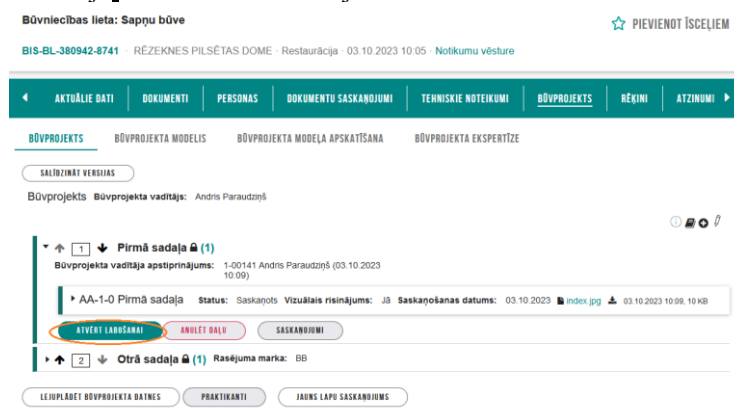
Būvniecības lieta: Sapņu būve

☆ PIEVIENOT ĪSCEĻIEM

BIS-BL-380942-8741 · RĒZEKNES PILSĒTAS DOME · Restaurācija · 03.10.2023 10:05 · Notikumu vēsture

◄ AKTUĀLIE DATI | DOKUMENTI | PERSONAS | DOKUMENTU SASKAŅOJUMI | TEHNISKIE NOTEIKUMI | BŪVPROJEKTS | RĒĶINI | ATZINUMI ►

BŪVPROJEKTS | BŪVPROJEKTA MODELIS | BŪVPROJEKTA MODEĻA APSKATĪŠANA | BŪVPROJEKTA EKSPERTĪZE

SALĪDZINĀT VERSIJAS

Būvprojekts Būvprojekta vadītājs: Andris Paraudziņš

▾ ↑ 1 ↓ Pirmā sadaļa (1)

Būvprojekta vadītāja apstiprinājums: 1-00141 Andris Paraudziņš (03.10.2023 10:09)

▸ AA-1-0 Pirmā sadaļa Status: Saskaņots Vizuālais risinājums: Jā Saskaņošanas datums: 03.10.2023 index.jpg 03.10.2023 10:09, 10 KB

ATVĒRT LABOŠANAI | ANULĒT DAĻU | SASKAŅOJUMI

▸ ↑ 2 ↓ Otrā sadaļa (1) Rasējuma marka: BB

LEJUPLĀDĒT BŪVPROJEKTA DATNES | PRAKTIKANTI | JAUNS LAPU SASKAŅOJUMS